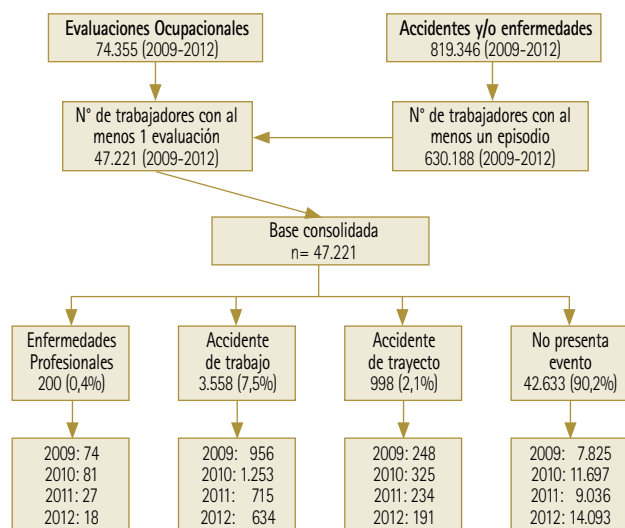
Evaluaciones Ocupacionales
74.355 (2009-2012)

Accidentes y/o enfermedades
819.346 (2009-2012)

N° de trabajadores con al menos 1 evaluación
47.221 (2009-2012)

N° de trabajadores con al menos un episodio
630.188 (2009-2012)

Base consolidada
n= 47.221

Enfermedades Profesionales
200 (0,4%)

Accidente de trabajo
3.558 (7,5%)

Accidente de trayecto
998 (2,1%)

No presenta evento
42.633 (90,2%)

2009: 74
2010: 81
2011: 27
2012: 18

2009: 956
2010: 1.253
2011: 715
2012: 634

2009: 248
2010: 325
2011: 234
2012: 191

2009: 7.825
2010: 11.697
2011: 9.036
2012: 14.093